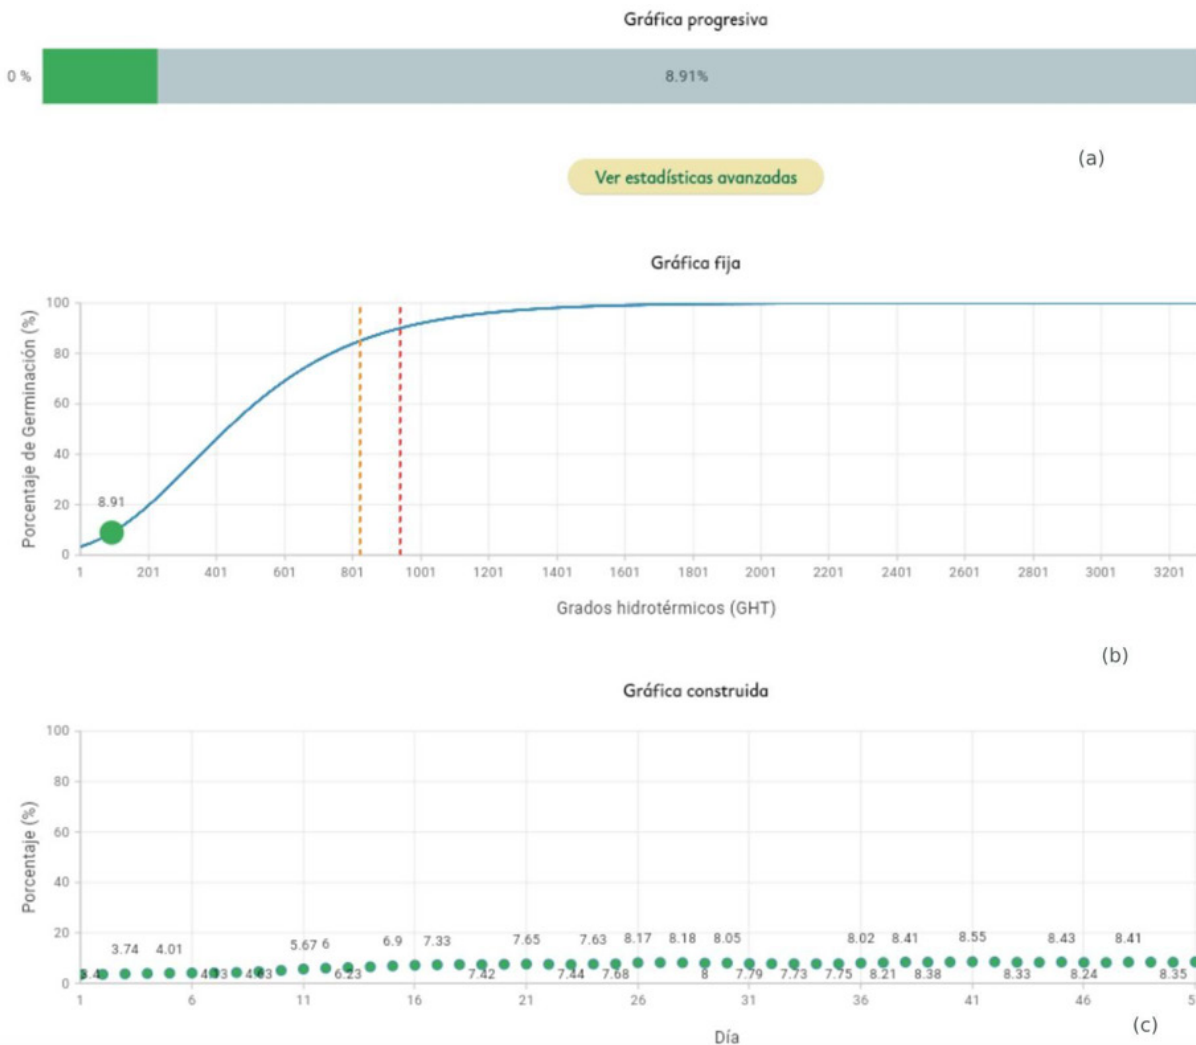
Gráfica progresiva

0 %

8.91%

(a)

Ver estadísticas avanzadas

Gráfica fija

Porcentaje de Germinación (%)

100
80
60
40
20
0

8.91

1 201 401 601 801 1001 1201 1401 1601 1801 2001 2201 2401 2601 2801 3001 3201

Grados hidrotérmicos (GHT)

(b)

Gráfica construida

Porcentaje (%)

100
80
60
40
20
0

3.4 3.74 4.01 4.03 4.03 5.67 6 6.23 6.9 7.33 7.42 7.65 7.44 7.63 7.68 8.17 8.18 8 8.05 7.79 7.73 7.75 8.02 8.21 8.41 8.38 8.55 8.33 8.43 8.24 8.41 8.35

1 6 11 16 21 26 31 36 41 46 5

Día

(c)